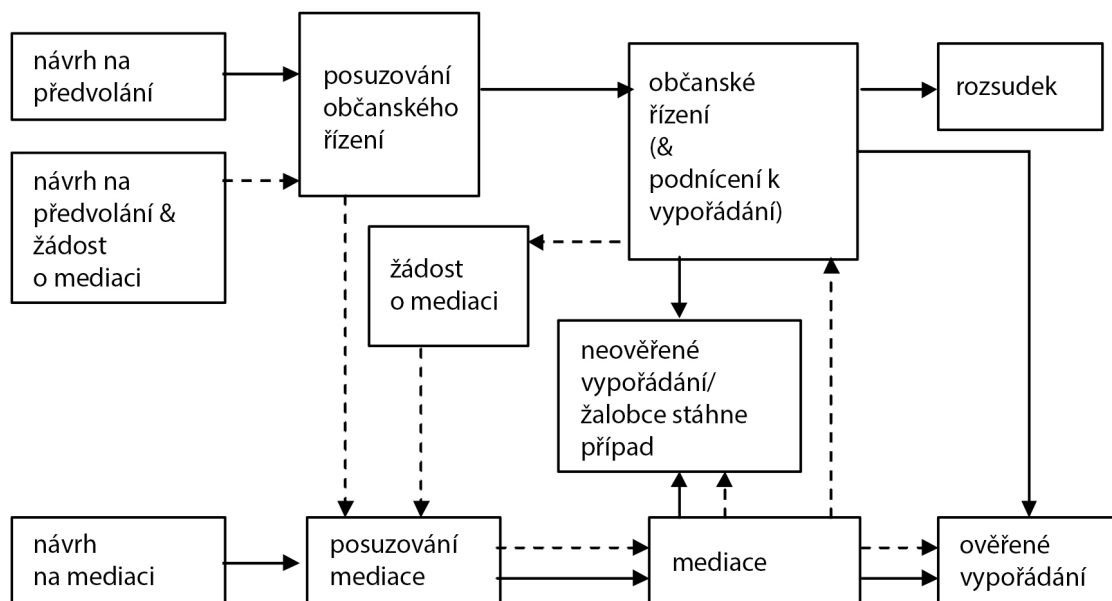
návrh na předvolání

návrh na předvolání & žádost o mediaci

posuzování občanského řízení

občanské řízení (& podnícení k vypořádání)

rozsudek

žádost o mediaci

neověřené vypořádání/ žalobce stáhne případ

návrh na mediaci

posuzování mediace

mediace

ověřené vypořádání